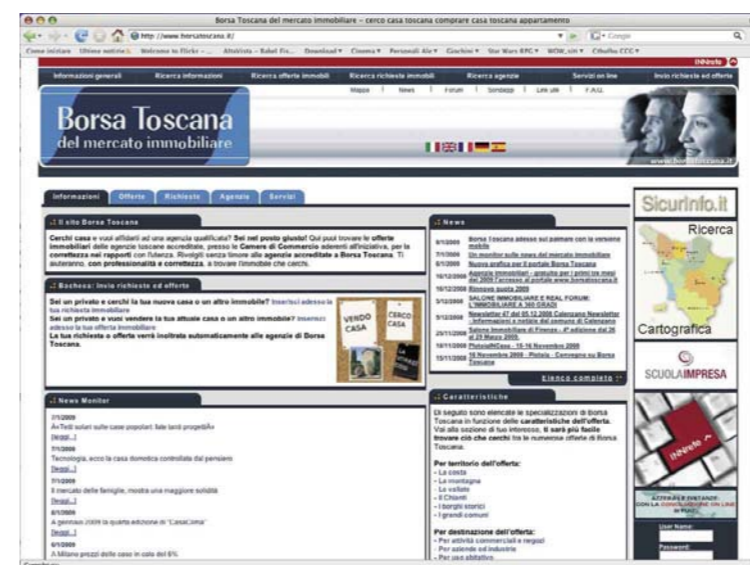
Borsa Toscana del mercato immobiliare – cerco casa toscana comprare casa toscana appartamento

http://www.borsatoscana.it/

Google

Come iniziare Ultime notizie Welcome to Flickr - ... Altavista - Babel Fi... Download Cinema Personali Ale Giochini Star Wars RPG WOW_siti Cthulhu CCC

inVento

Informazioni generali | Ricerca informazioni | Ricerca offerte immobili | Ricerca richieste immobili | Ricerca agenzie | Servizi on line | Invio richieste ed offerte

Mappa | News | Forum | Sondaggi | Link utili | F.A.Q.

Borsa Toscana
del mercato immobiliare

www.borsatoscana.it

Informazioni | Offerte | Richieste | Agenzie | Servizi

Il sito Borsa Toscana

Cerchi casa e vuoi affidarti ad una agenzia qualificata? Sei nel posto giusto! Qui puoi trovare le offerte immobiliari delle agenzie toscane accreditate, presso la Camera di Commercio aderenti all'iniziativa, per la correttezza nei rapporti con l'utenza. Rivolgiti senza timore alle agenzie accreditate a Borsa Toscana. Ti aiuteranno, con professionalità e correttezza, a trovare l'immobile che cerchi.

Bacheca: invio richieste ed offerte

Sei un privato e cerchi la tua nuova casa o un altro immobile? Inserisci adesso la tua richiesta immobiliare
Sei un privato e vuoi vendere la tua attuale casa o un altro immobile? Inserisci adesso la tua offerta immobiliare
La tua richiesta o offerta verrà inoltrata automaticamente alle agenzie di Borsa Toscana.

VENDO CASA
CERCO CASA

News Monitor

7/1/2009
ÂvTetti solari sulle case popolari. Sale tarid progettiÂ»
[leggi...]
7/1/2009
Tecnologia, ecco la casa domotica controllata dal pensiero
[leggi...]
7/1/2009
Il mercato delle famiglie, mostra una maggiore solidità
[leggi...]
6/1/2009
A gennaio 2009 la quarta edizione di "CasaClima"
[leggi...]
6/1/2009
A Milano prezzi delle case in calo del 6%

News

8/1/2009 Borsa Toscana adesso sul palmare con la versione mobile
7/1/2009 Un monitor sulle news del mercato immobiliare
6/1/2009 Nuova grafica per il portale Borsa Toscana
16/12/2008 Agenzie immobiliari - gratuito per i primi sei mesi del 2009 l'accesso al portale www.borsatoscana.it
16/12/2008 Rinnovo quote 2009
5/12/2008 SALONE IMMOBILIARE E REAL FORUM: L'IMMOBILIARE A 360 GRADI
5/12/2008 Newsletter 07 del 05.12.2008 Calenzano Newsletter - Informazioni e notizie dal comune di Calenzano
25/11/2008 Salone Immobiliare di Firenze - 4ª edizione dal 26 al 29 Marzo 2009
18/11/2008 Pistoia&Casa - 15-16 Novembre 2008
15/11/2008 16 Novembre 2008 - Pistoia - Convegno su Borsa Toscana

Elenco completo

Caratteristiche

Di seguito sono elencate le specializzazioni di Borsa Toscana in funzione delle caratteristiche dell'offerta. Vai alla sezione di tuo interesse, li sarà più facile trovare ciò che cerchi tra le numerose offerte di Borsa Toscana.

Per territorio dell'offerta:
- La costa
- La montagna
- Le vallate
- Il Chianti
- I borghi storici
- I grandi comuni

Per destinazione dell'offerta:
- Per attività commerciali e negozi
- Per aziende ed industrie
- Per uso abitativo

SicurInfo.it

Ricerca
Cartografica

SCUOLAIMPRESA

inVento

AZIENDE E DISTANZE: CON LA CONSULENZA ON LINE

User Name:
Password: